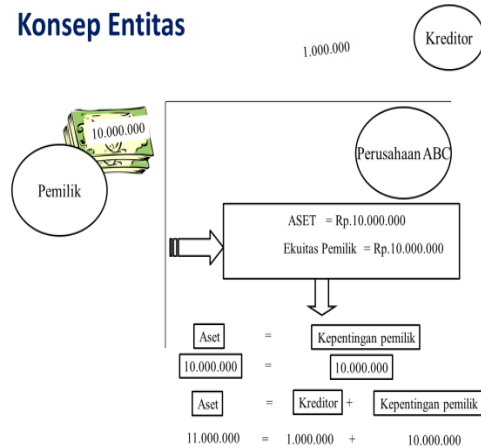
Konsep Entitas

1.000.000

Kreditor

10.000.000

Pemilik

Perusahaan ABC

ASET = Rp.10.000.000

Ekuitas Pemilik = Rp.10.000.000

Aset = Kepentingan pemilik

10.000.000 = 10.000.000

Aset = Kreditor + Kepentingan pemilik

11.000.000 = 1.000.000 + 10.000.000